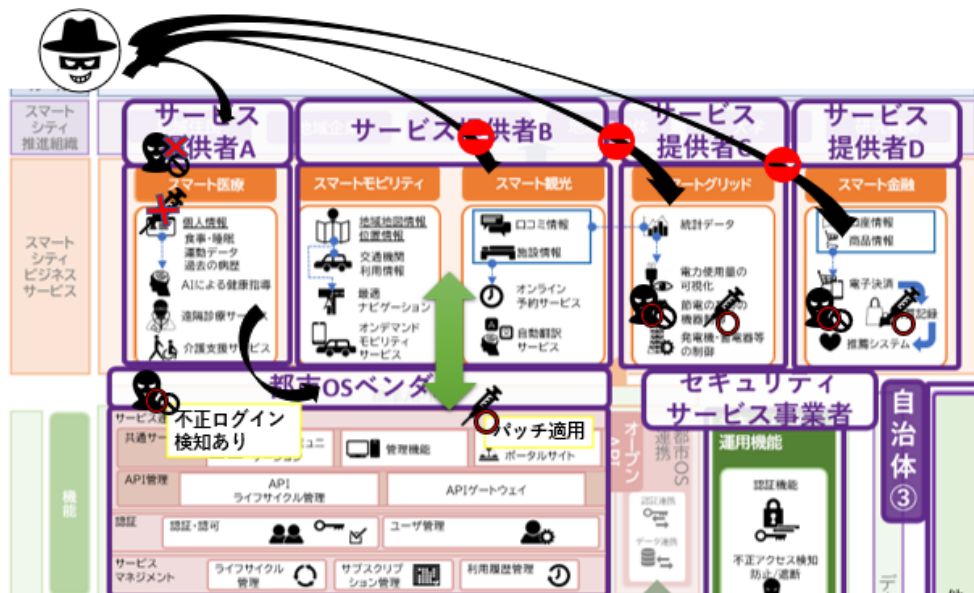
スマートシティ推進組織

サービス提供者A

サービス提供者B

サービス提供者C

サービス提供者D

スマートシティビジネスサービス

スマート医療

個人情報
食事・睡眠
運動データ
過去の病歴

AIによる健康指導

遠隔診療サービス

介護支援サービス

スマートモビリティ

地域地図情報
位置情報

交通機関
利用情報

最適
ナビゲーション

オンデマンド
モビリティ
サービス

スマート観光

口コミ情報

施設情報

オンライン
予約サービス

自動翻訳
サービス

スマートグリッド

統計データ

電力使用量の
可視化

節電の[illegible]
機器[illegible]

発電機・蓄電器等
の制御

スマート金融

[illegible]座情報
商品情報

電子決済

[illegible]記録

推薦システム

都市OSベンダ

不正ログイン
検知あり

パッチ適用

セキュリティ
サービス事業者

自治体③

サービス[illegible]

共通サー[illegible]

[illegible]ミュ
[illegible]ーション

管理機能

ポータルサイト

API管理

API
ライフサイクル管理

APIゲートウェイ

認証

認証・認可

ユーザ管理

サービス
マネジメント

ライフサイクル
管理

サブスクリプ
ション管理

利用履歴管理

オープンAPI

都市OS連携

認証連携

データ連携

運用機能

認証機能

不正アクセス検知
防止/遮断

機能